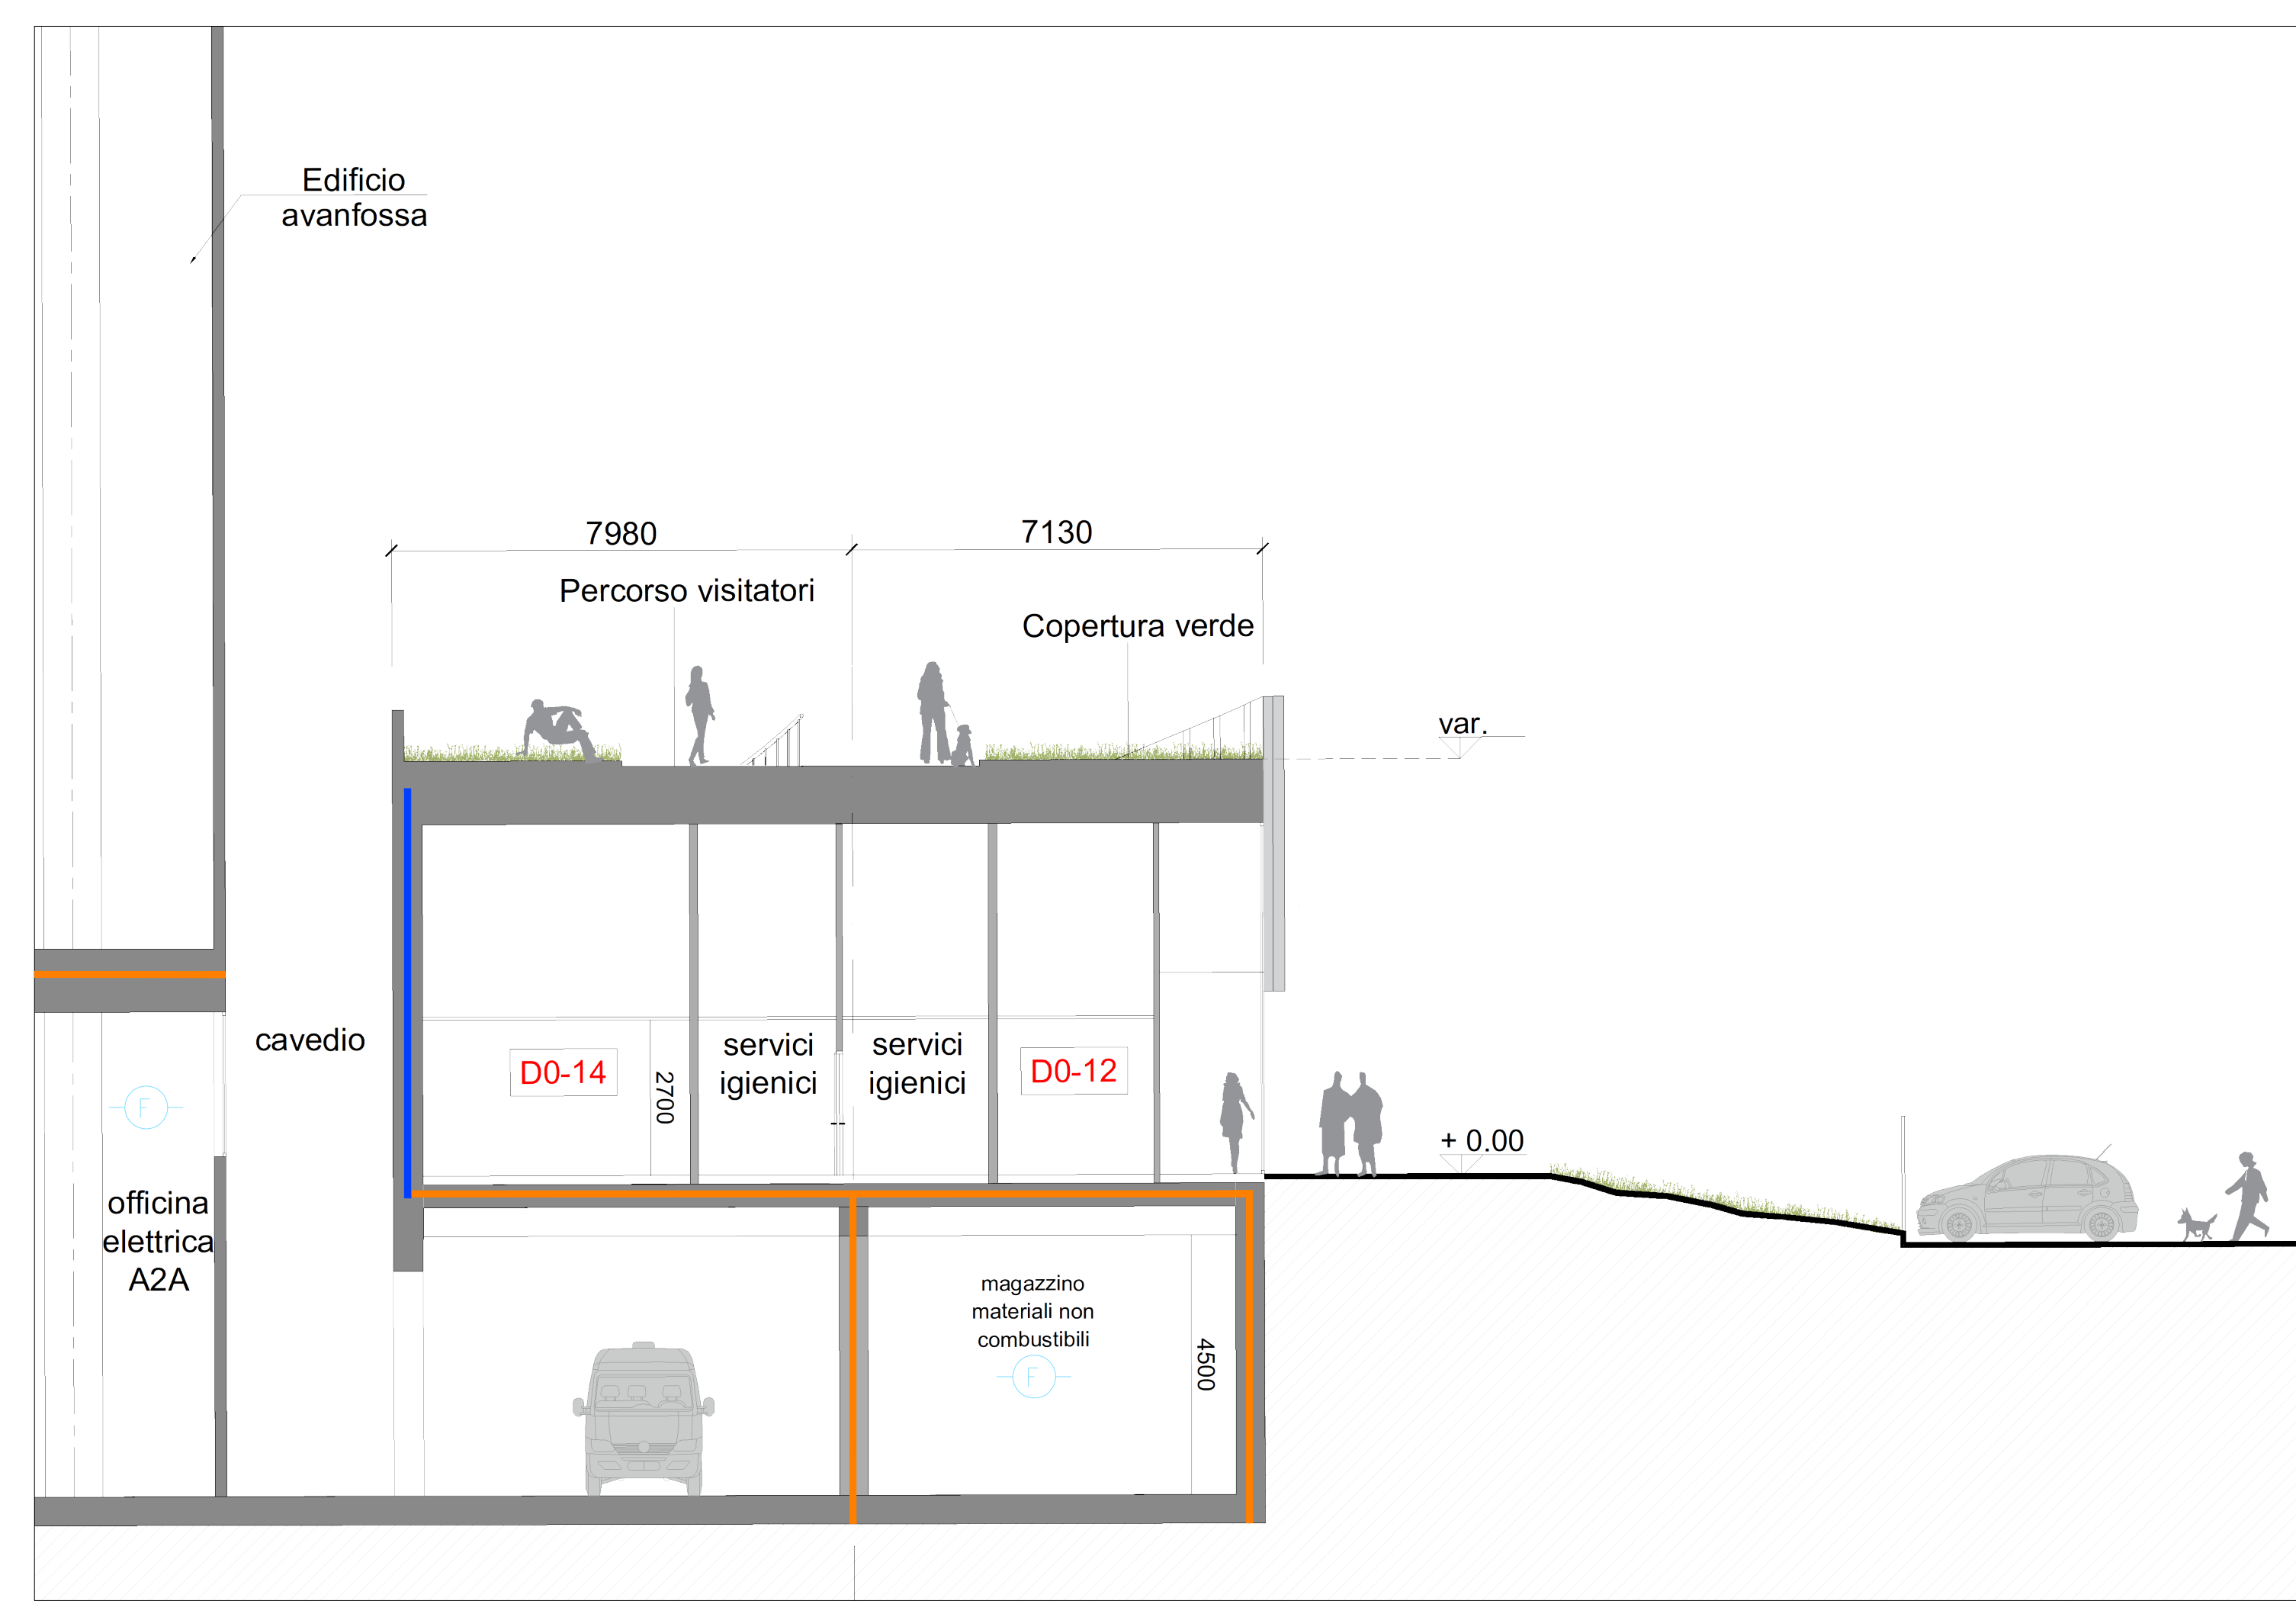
Edificio avanfossa

7980

7130

Percorso visitatori

Copertura verde

var.

cavedio

D0-14

2700

servici igienici

servici igienici

D0-12

+ 0.00

F

officina elettrica A2A

magazzino materiali non combustibili

F

4500